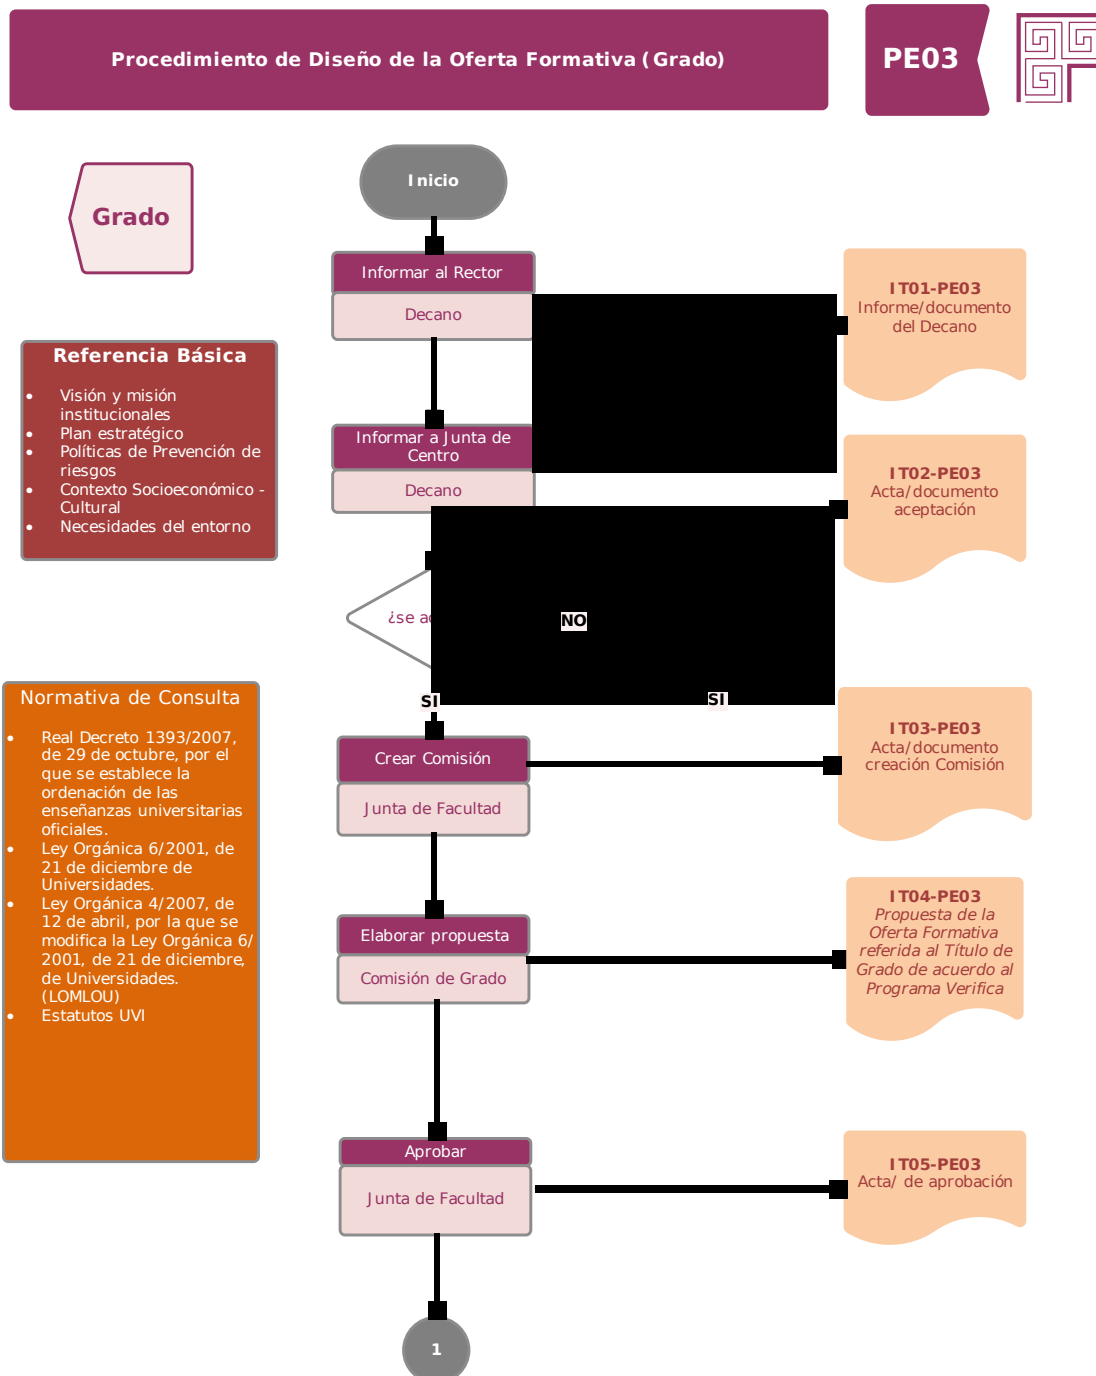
Procedimiento de Diseño de la Oferta Formativa (Grado)

PE03

Grado

Inicio

Informar al Rector

Decano

IT01-PE03
Informe/documento del Decano

Referencia Básica

- Visión y misión institucionales
- Plan estratégico
- Políticas de Prevención de riesgos
- Contexto Socioeconómico - Cultural
- Necesidades del entorno

Informar a Junta de Centro

Decano

IT02-PE03
Acta/documento aceptación

¿se a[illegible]

NO

SI

SI

Normativa de Consulta

- Real Decreto 1393/2007, de 29 de octubre, por el que se establece la ordenación de las enseñanzas universitarias oficiales.
- Ley Orgánica 6/2001, de 21 de diciembre de Universidades.
- Ley Orgánica 4/2007, de 12 de abril, por la que se modifica la Ley Orgánica 6/2001, de 21 de diciembre, de Universidades. (LOMLOU)
- Estatutos UVI

Crear Comisión

Junta de Facultad

IT03-PE03
Acta/documento creación Comisión

Elaborar propuesta

Comisión de Grado

IT04-PE03
Propuesta de la Oferta Formativa referida al Título de Grado de acuerdo al Programa Verifica

Aprobar

Junta de Facultad

IT05-PE03
Acta/ de aprobación

1